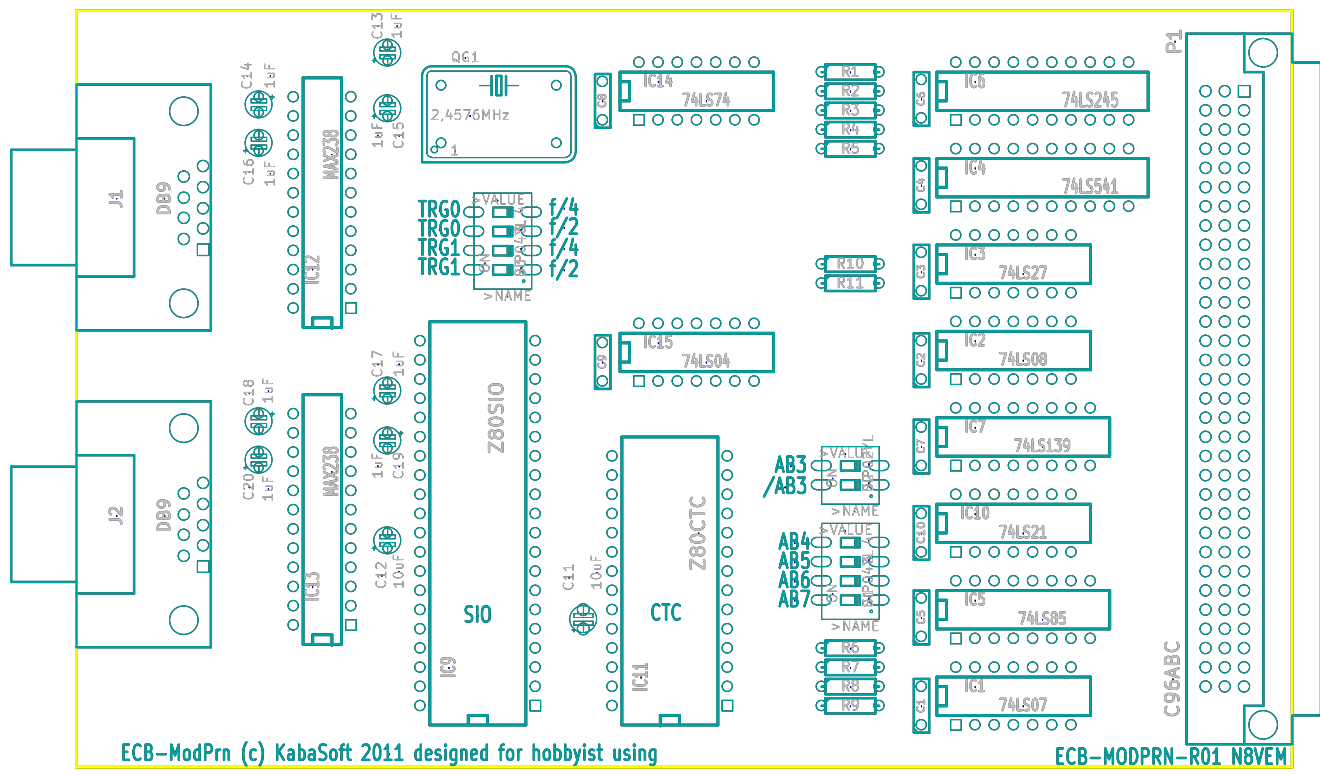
C13
1uF
C14
1uF
QG1
2,4576MHz
1
C8
IC14
74LS74
R1
R2
R3
R4
R5
C6
IC6
74LS245
P1
C15
1uF
C16
1uF
MAX238
J1
DB9
IC12
C4
IC4
74LS541
TRG0
TRG0
TRG1
TRG1
>VALUE
f/4
f/2
f/4
f/2
ON
>NAME
R10
R11
C3
IC3
74LS27
C9
IC15
74LS04
C2
IC2
74LS08
C17
1uF
C18
1uF
Z80SIO
C7
IC7
74LS139
J2
DB9
MAX238
C19
1uF
C20
1uF
AB3
/AB3
>VALUE
ON
>NAME
C10
IC10
74LS21
C12
10uF
Z80CTC
AB4
AB5
AB6
AB7
>VALUE
ON
>NAME
C5
IC5
74LS85
IC13
C11
10uF
SIO
CTC
R6
R7
R8
R9
C96ABC
IC9
IC11
C1
IC1
74LS07
ECB-ModPrn (c) KabaSoft 2011 designed for hobbyist using
ECB-MODPRN-R01 N8VEM